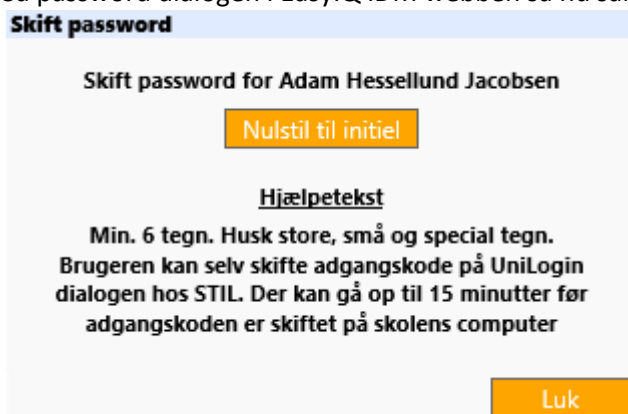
Skift password

Skift password for Adam Hessellund Jacobsen

Nulstil til initiel

Hjælpetekst

Min. 6 tegn. Husk store, små og special tegn. Brugeren kan selv skifte adgangskode på UniLogin dialogen hos STIL. Der kan gå op til 15 minutter før adgangskoden er skiftet på skolens computer

Luk